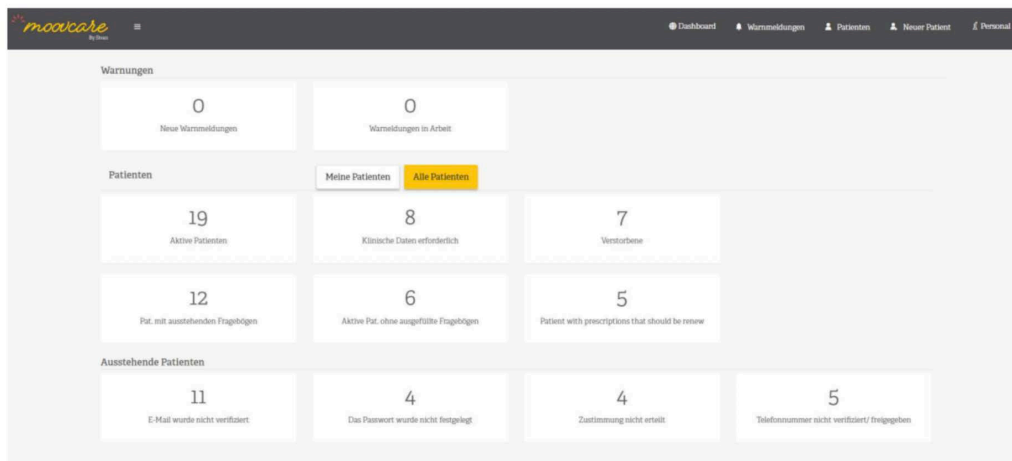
moovcare
By Sivan

Dashboard Warnmeldungen Patienten Neuer Patient Personal

Warnungen

0
Neue Warnmeldungen

0
Warnmeldungen in Arbeit

Patienten

Meine Patienten Alle Patienten

19
Aktive Patienten

8
Klinische Daten erforderlich

7
Verstorbene

12
Pat. mit ausstehenden Fragebögen

6
Aktive Pat. ohne ausgefüllte Fragebögen

5
Patient with prescriptions that should be renew

Ausstehende Patienten

11
E-Mail wurde nicht verifiziert

4
Das Passwort wurde nicht festgelegt

4
Zustimmung nicht erteilt

5
Telefonnummer nicht verifiziert/ freigegeben